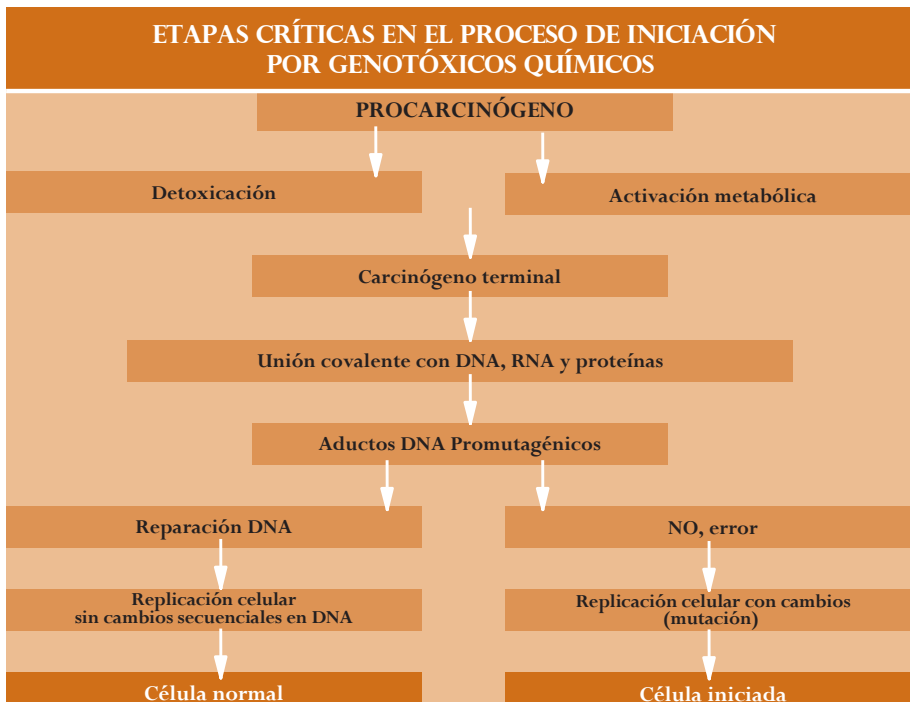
ETAPAS CRÍTICAS EN EL PROCESO DE INICIACIÓN POR GENOTÓXICOS QUÍMICOS

PROCARCINÓGENO

Detoxicación

Activación metabólica

Carcinógeno terminal

Unión covalente con DNA, RNA y proteínas

Aductos DNA Promutagénicos

Reparación DNA

NO, error

Replicación celular sin cambios secuenciales en DNA

Replicación celular con cambios (mutación)

Célula normal

Célula iniciada